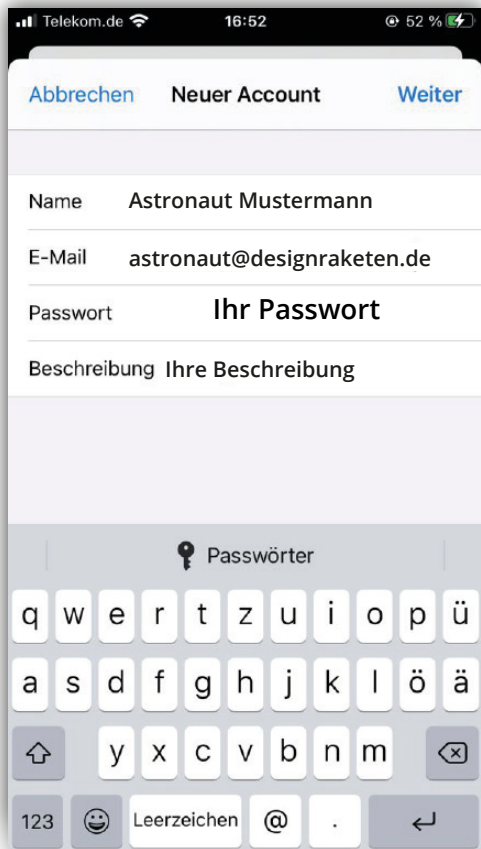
Telekom.de 16:52 52 %

Abbrechen Neuer Account Weiter

Name Astronaut Mustermann

E-Mail astronaut@designraketen.de

Passwort Ihr Passwort

Beschreibung Ihre Beschreibung

Passwörter

q w e r t z u i o p ü

a s d f g h j k l ö ä

y x c v b n m

123 Leerzeichen @ .